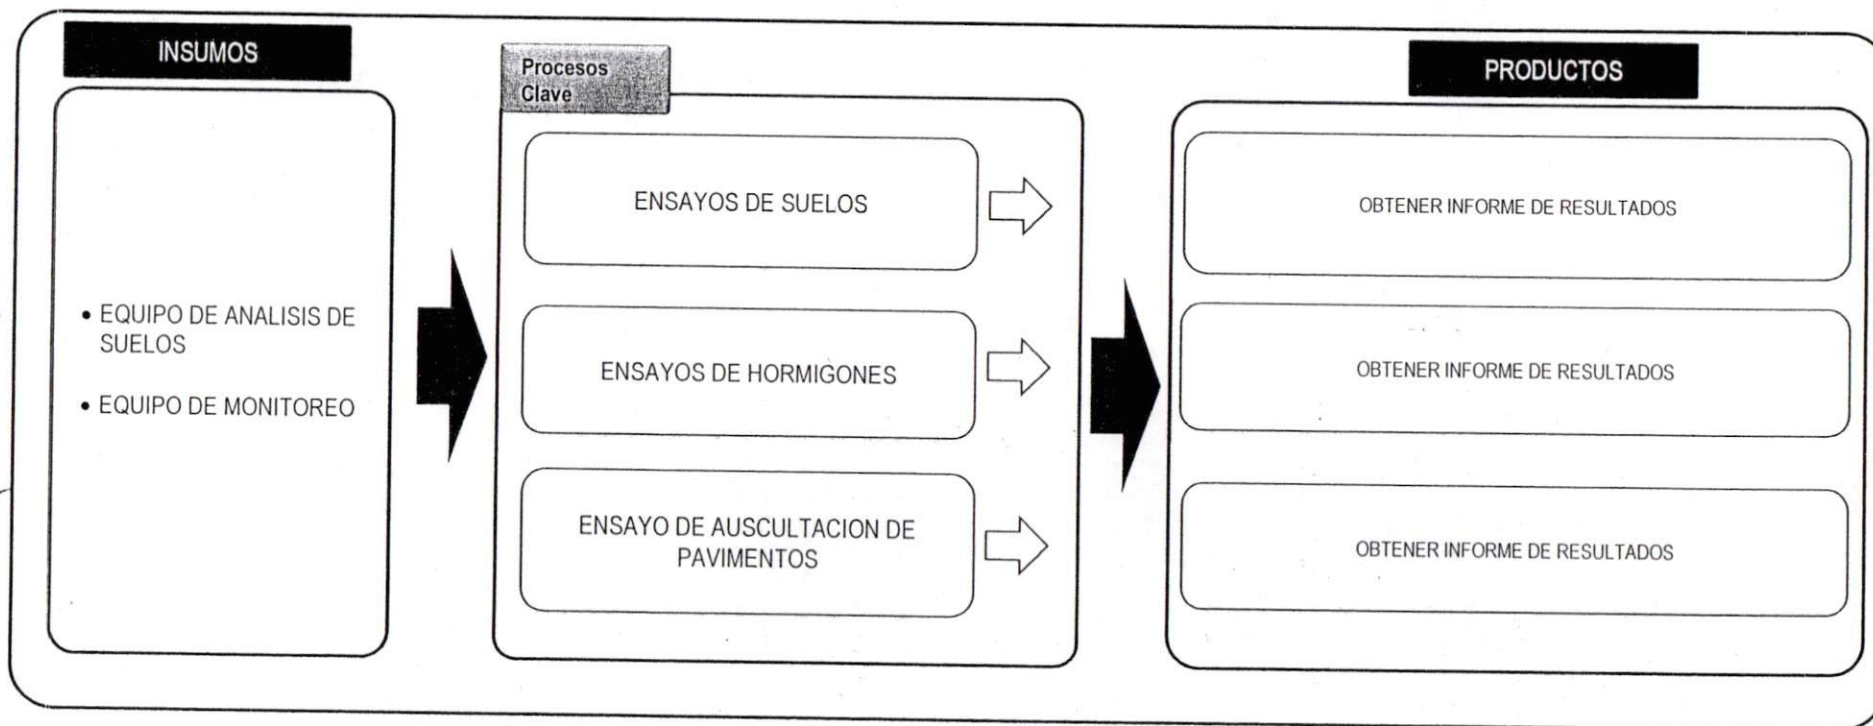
INSUMOS

• EQUIPO DE ANALISIS DE SUELOS

• EQUIPO DE MONITOREO

Procesos Clave

ENSAYOS DE SUELOS

ENSAYOS DE HORMIGONES

ENSAYO DE AUSCULTACION DE PAVIMENTOS

PRODUCTOS

OBTENER INFORME DE RESULTADOS

OBTENER INFORME DE RESULTADOS

OBTENER INFORME DE RESULTADOS